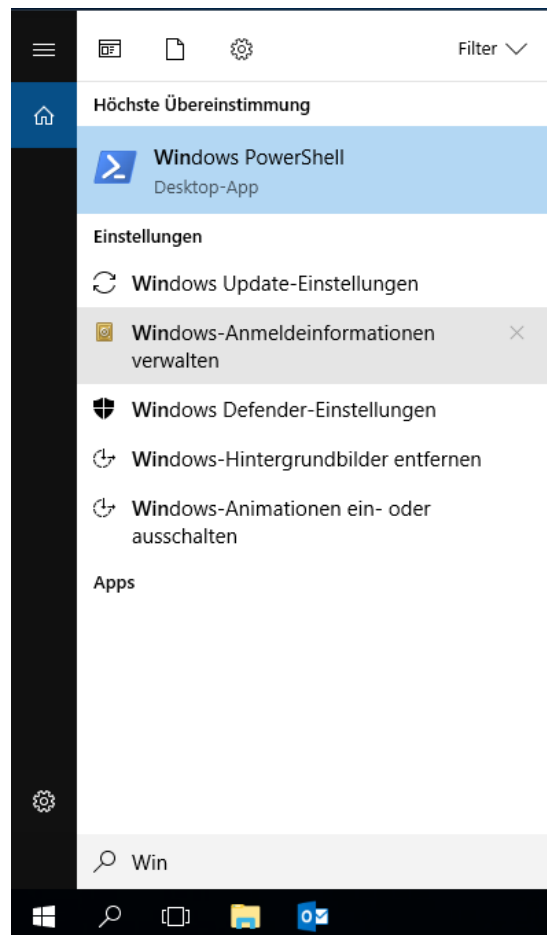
Filter

Höchste Übereinstimmung

Windows PowerShell
Desktop-App

Einstellungen

Windows Update-Einstellungen

Windows-Anmeldeinformationen verwalten

Windows Defender-Einstellungen

Windows-Hintergrundbilder entfernen

Windows-Animationen ein- oder ausschalten

Apps

Win